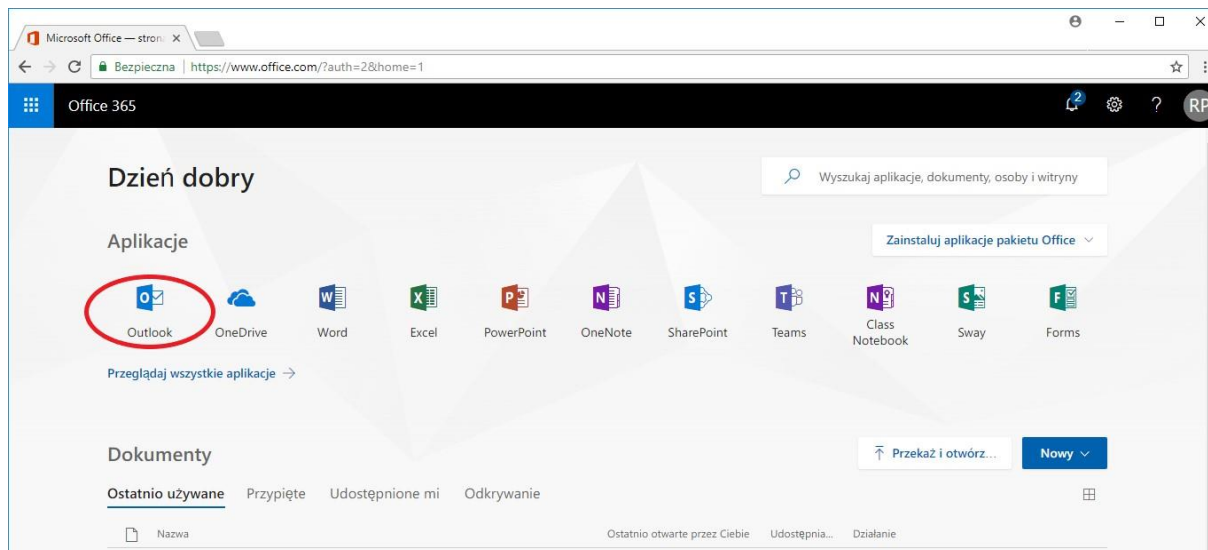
Microsoft Office — stron ×

Bezpieczna | https://www.office.com/?auth=2&home=1

Office 365

2

?

RP

Dzień dobry

Wyszukaj aplikacje, dokumenty, osoby i witryny

Aplikacje

Zainstaluj aplikacje pakietu Office

Outlook
OneDrive
Word
Excel
PowerPoint
OneNote
SharePoint
Teams
Class Notebook
Sway
Forms

Przeglądaj wszystkie aplikacje →

Dokumenty

Przekaż i otwórz...

Nowy

Ostatnio używane
Przypięte
Udostępnione mi
Odkrywanie

Nazwa
Ostatnio otwarte przez Ciebie
Udostępnia...
Działanie